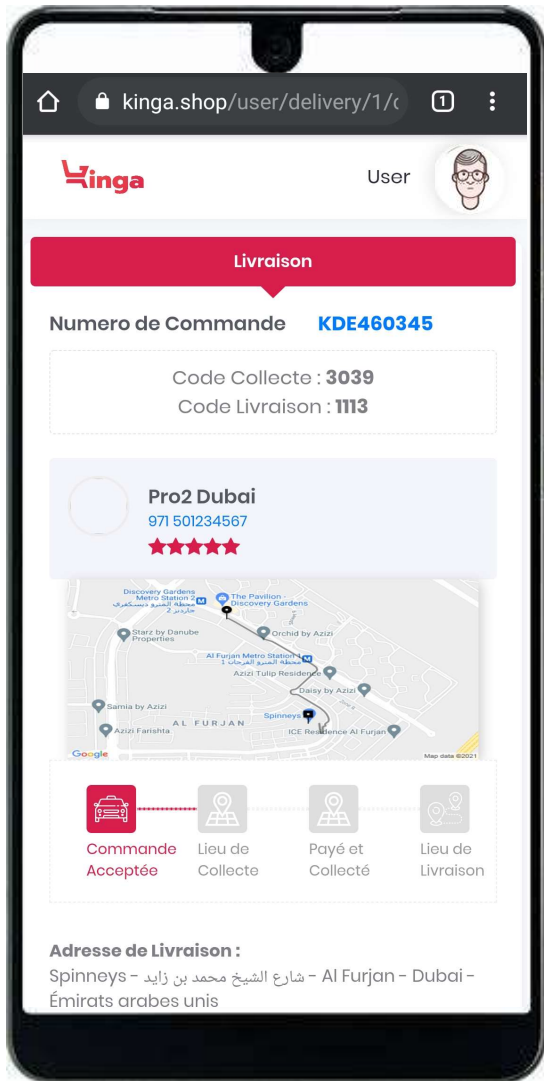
kinga.shop/user/delivery/1/c

1

Kinga

User

Livraison

Numero de Commande KDE460345

Code Collecte : 3039
Code Livraison : 1113

Pro2 Dubai
971 501234567

Discovery Gardens Metro Station 2
محطة الفرجان ديسكفري جاردنز 2
The Pavilion - Discovery Gardens
Starz by Danube Properties
Orchid by Azizi
Al Furjan Metro Station 1
محطة المترو الفرجان 1
Azizi Tulip Residence
Daisy by Azizi
Samia by Azizi
AL FURJAN
Spinneys
Azizi Farishta
ICE Residence Al Furjan
Google
Map data ©2021

Commande Acceptée

Lieu de Collecte

Payé et Collecté

Lieu de Livraison

Adresse de Livraison :
Spinneys - شارع الشيخ محمد بن زايد - Al Furjan - Dubai - Émirats arabes unis